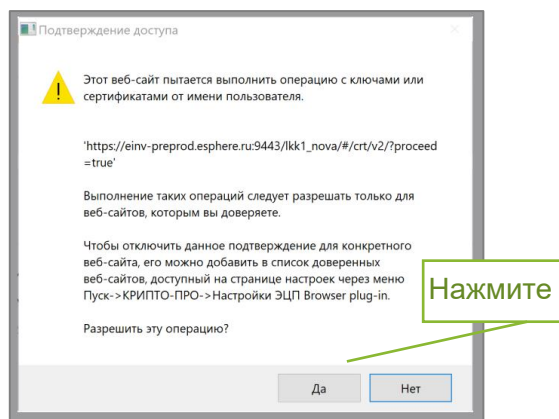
Подтверждение доступа

Этот веб-сайт пытается выполнить операцию с ключами или сертификатами от имени пользователя.

'https://einv-preprod.esphere.ru:9443/lkk1_nova/#/crt/v2/?proceed=true'

Выполнение таких операций следует разрешать только для веб-сайтов, которым вы доверяете.

Чтобы отключить данное подтверждение для конкретного веб-сайта, его можно добавить в список доверенных веб-сайтов, доступный на странице настроек через меню Пуск->КРИПТО-ПРО->Настройки ЭЦП Browser plug-in.

Разрешить эту операцию?

Нажмите

Да

Нет